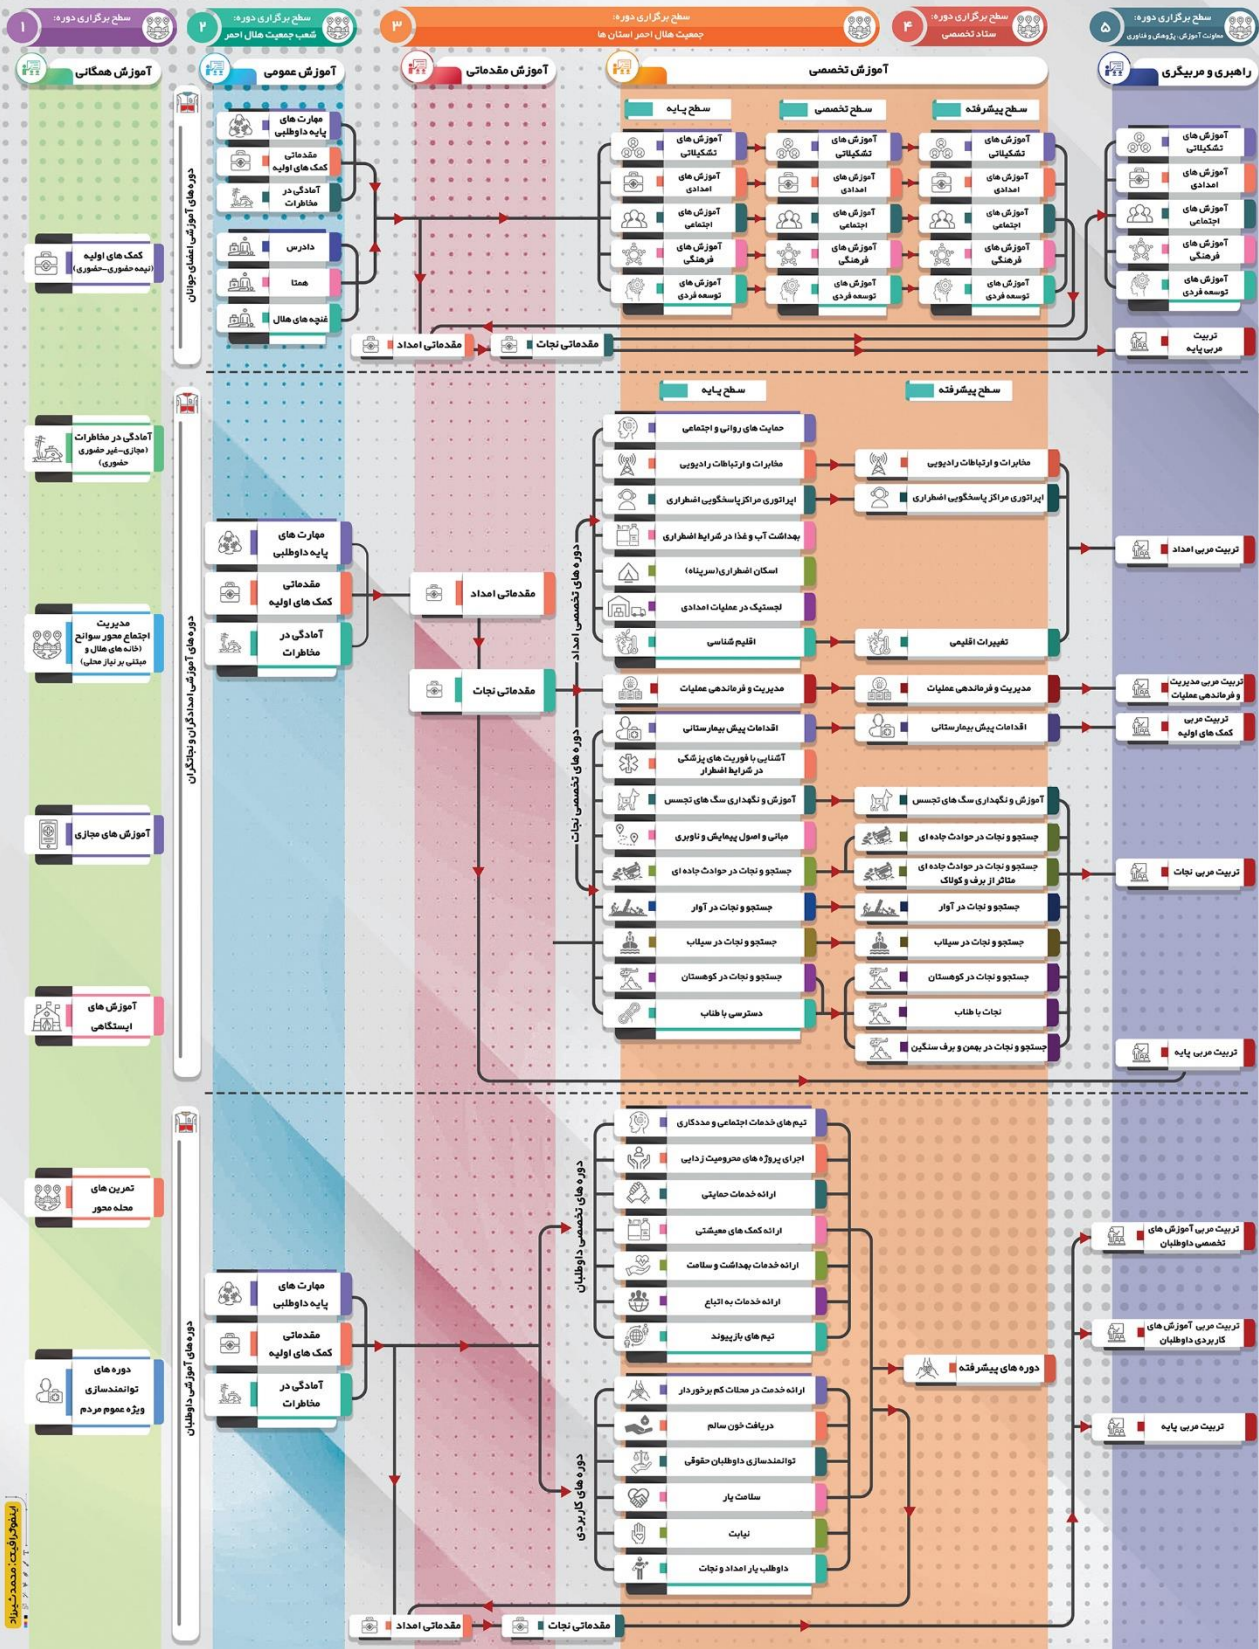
۱ سطح برگزاری دوره:

۲ سطح برگزاری دوره: شعب جمعیت هلال احمر

۳ سطح برگزاری دوره: جمعیت هلال احمر استان ها

۴ سطح برگزاری دوره: ستاد تخصصی

۵ سطح برگزاری دوره: معاونت آموزش، پژوهش و فناوری

آموزش همگانی

آموزش عمومی

آموزش مقدماتی

آموزش تخصصی

راهبری و مربیگری

دوره های آموزش اعضای جوانان

مهارت های پایه داوطلبی
مقدماتی کمک های اولیه
آمادگی در مخاطرات
دادرس
همیار
غنچه های هلال

سطح پایه
سطح تخصصی
سطح پیشرفته

آموزش های تشکیلاتی
آموزش های امدادی
آموزش های اجتماعی
آموزش های فرهنگی
آموزش های توسعه فردی

آموزش های تشکیلاتی
آموزش های امدادی
آموزش های اجتماعی
آموزش های فرهنگی
آموزش های توسعه فردی

آموزش های تشکیلاتی
آموزش های امدادی
آموزش های اجتماعی
آموزش های فرهنگی
آموزش های توسعه فردی

آموزش های تشکیلاتی
آموزش های امدادی
آموزش های اجتماعی
آموزش های فرهنگی
آموزش های توسعه فردی

مقدماتی امداد
مقدماتی نجات
تربیت مربی پایه

کمک های اولیه (نیمه حضوری-حضوری)

دوره های آموزش امدادگران و نجاتگران

آمادگی در مخاطرات (مجازی-غیر حضوری حضوری)

مدیریت اجتماع محور سوانح (خانه های هلال و مبتنی بر نیاز محلی)

آموزش های مجازی

آموزش های ایستگاهی

مهارت های پایه داوطلبی
مقدماتی کمک های اولیه
آمادگی در مخاطرات

مقدماتی امداد
مقدماتی نجات

سطح پایه
سطح پیشرفته

دوره های تخصصی امداد

حمایت های روانی و اجتماعی
مخابرات و ارتباطات رادیویی
اپراتوری مراکز پاسخگویی اضطراری
بهداشت آب و غذا در شرایط اضطراری
اسکان اضطراری (سرپناه)
لجستیک در عملیات امدادی
اقلیم شناسی

مخابرات و ارتباطات رادیویی
اپراتوری مراکز پاسخگویی اضطراری
تغییرات اقلیمی

تربیت مربی امداد

دوره های تخصصی نجات

مدیریت و فرماندهی عملیات
اقدامات پیش بیمارستانی
آشنایی با فوریت های پزشکی در شرایط اضطرار
آموزش و نگهداری سگ های تجسس
مبانی و اصول پیمایش و ناوبری
جستجو و نجات در حوادث جاده ای
جستجو و نجات در آوار
جستجو و نجات در سیلاب
جستجو و نجات در کوهستان
دسترسی با طناب

مدیریت و فرماندهی عملیات
اقدامات پیش بیمارستانی
آموزش و نگهداری سگ های تجسس
جستجو و نجات در حوادث جاده ای
جستجو و نجات در حوادث جاده ای متاثر از برف و کولاک
جستجو و نجات در آوار
جستجو و نجات در سیلاب
جستجو و نجات در کوهستان
نجات با طناب
جستجو و نجات در بهمن و برف سنگین

تربیت مربی مدیریت و فرماندهی عملیات
تربیت مربی کمک های اولیه
تربیت مربی نجات
تربیت مربی پایه

دوره های آموزش داوطلبان

تمرین های محله محور

دوره های توانمندسازی ویژه عموم مردم

مهارت های پایه داوطلبی
مقدماتی کمک های اولیه
آمادگی در مخاطرات

دوره های تخصصی داوطلبان

تیم های خدمات اجتماعی و مددکاری
اجرای پروژه های محرومیت زدایی
ارائه خدمات حمایتی
ارائه کمک های معیشتی
ارائه خدمات بهداشت و سلامت
ارائه خدمات به اتباع
تیم های بازپیوند

دوره های کاربردی

ارائه خدمت در محلات کم برخوردار
دریافت خون سالم
توانمندسازی داوطلبان حقوقی
سلامت یار
نیابت
داوطلب یار امداد و نجات

دوره های پیشرفته

تربیت مربی آموزش های تخصصی داوطلبان
تربیت مربی آموزش های کاربردی داوطلبان
تربیت مربی پایه

مقدماتی امداد
مقدماتی نجات

اینفوگرافیک: محمدحسین نژاد